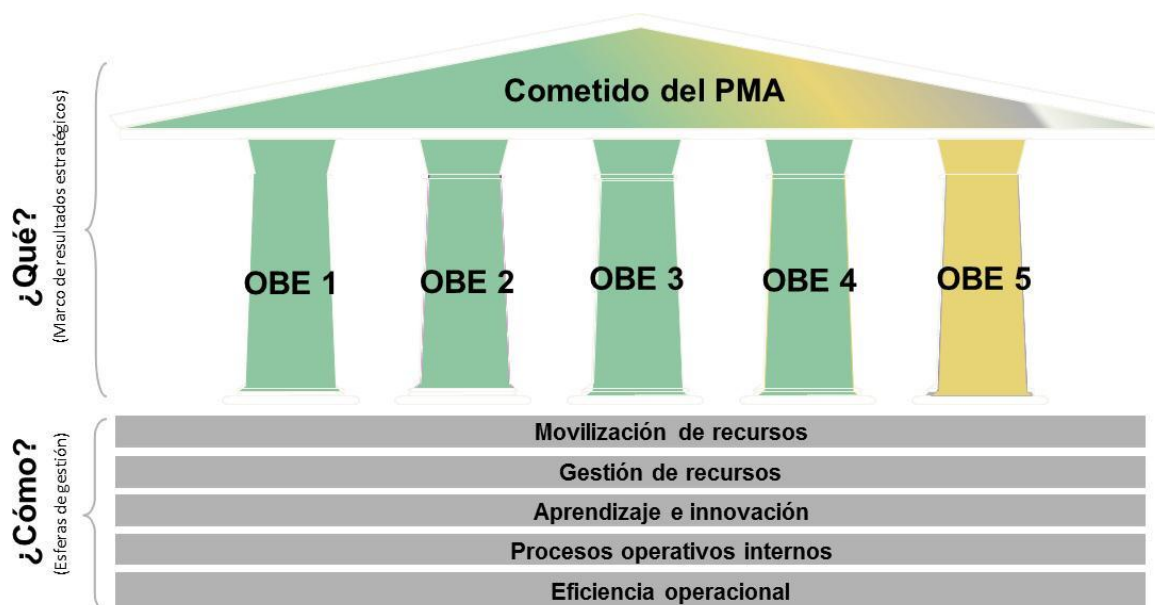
¿Qué?
(Marco de resultados estratégicos)

Cometido del PMA

OBE 1
OBE 2
OBE 3
OBE 4
OBE 5

¿Cómo?
(Esferas de gestión)

Movilización de recursos
Gestión de recursos
Aprendizaje e innovación
Procesos operativos internos
Eficiencia operacional